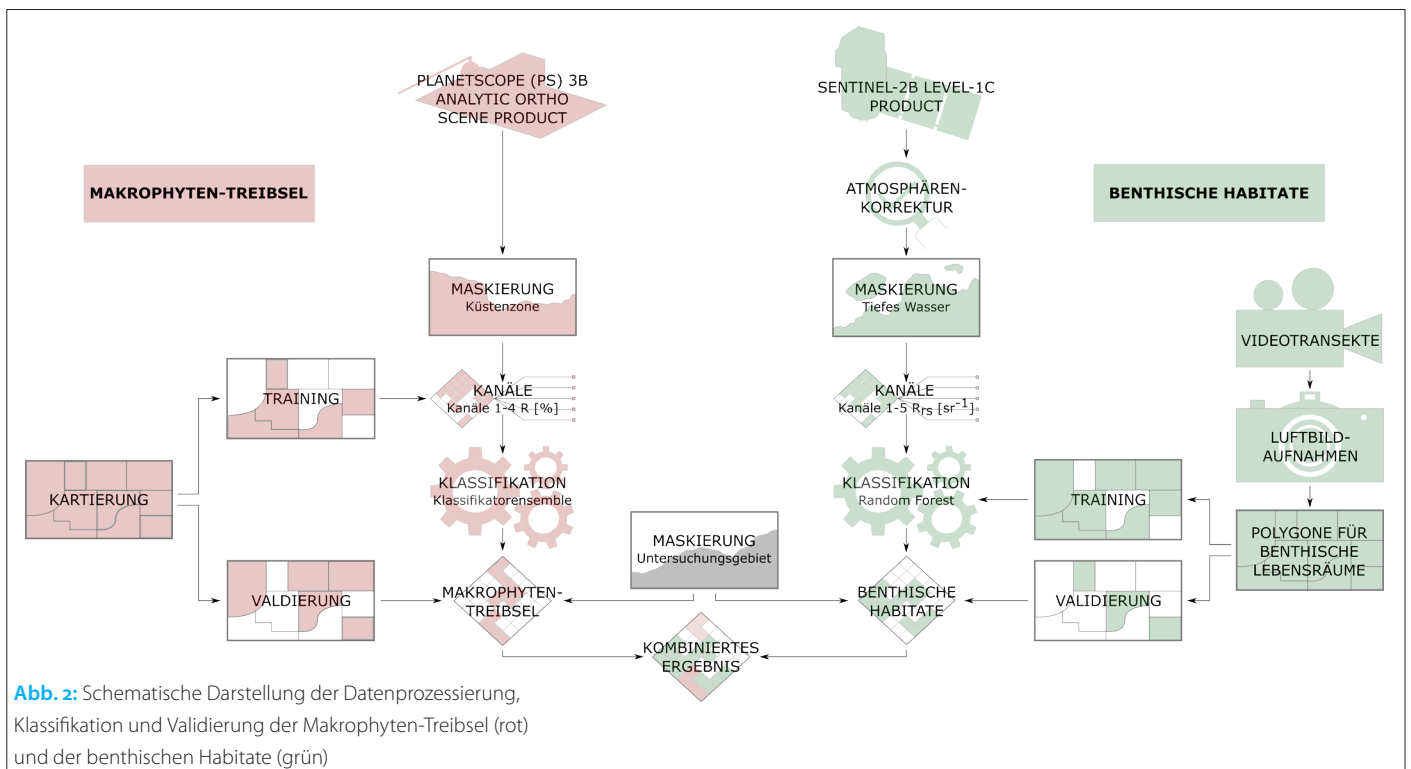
PLANETSCOPE (PS) 3B ANALYTIC ORTHO SCENE PRODUCT

SENTINEL-2B LEVEL-1C PRODUCT

MAKROPHYTEN-TREIBSEL

ATMOSPHÄREN-KORREKTUR

BENTHISCHE HABITATE

MASKIERUNG
Küstenzone

MASKIERUNG
Tiefes Wasser

VIDEOTRANSEKTE

TRAINING

KANÄLE
Kanäle 1-4 R [%]

KANÄLE
Kanäle 1-5 $R_{rs}$ [$sr^{-1}$]

LUFTBILD-AUFNAHMEN

KARTIERUNG

KLASSIFIKATION
Klassifikatorensemble

KLASSIFIKATION
Random Forest

TRAINING

MASKIERUNG
Untersuchungsgebiet

POLYGONE FÜR BENTHISCHE LEBENSRÄUME

VALDIERUNG

MAKROPHYTEN-TREIBSEL

BENTHISCHE HABITATE

VALIDIERUNG

KOMBINIERTES ERGEBNIS

Abb. 2: Schematische Darstellung der Datenprozessierung, Klassifikation und Validierung der Makrophyten-Treibsel (rot) und der benthischen Habitate (grün)